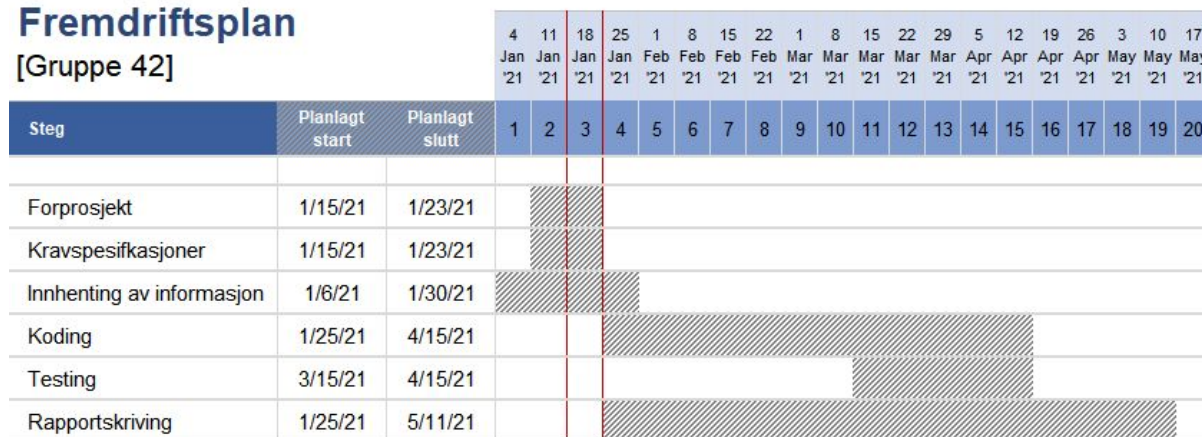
Fremdriftsplan
[Gruppe 42]

| Steg | Planlagt start | Planlagt slutt | 4 Jan '21 1 | 11 Jan '21 2 | 18 Jan '21 3 | 25 Jan '21 4 | 1 Feb '21 5 | 8 Feb '21 6 | 15 Feb '21 7 | 22 Feb '21 8 | 1 Mar '21 9 | 8 Mar '21 10 | 15 Mar '21 11 | 22 Mar '21 12 | 29 Mar '21 13 | 5 Apr '21 14 | 12 Apr '21 15 | 19 Apr '21 16 | 26 Apr '21 17 | 3 May '21 18 | 10 May '21 19 | 17 May '21 20 |
|---|---|---|---|---|---|---|---|---|---|---|---|---|---|---|---|---|---|---|---|---|---|---|
| | | | | | | | | | | | | | | | | | | | | | | |
| Forprosjekt | 1/15/21 | 1/23/21 | | | | | | | | | | | | | | | | | | | | |
| Kravspesifkasjoner | 1/15/21 | 1/23/21 | | | | | | | | | | | | | | | | | | | | |
| Innhenting av informasjon | 1/6/21 | 1/30/21 | | | | | | | | | | | | | | | | | | | | |
| Koding | 1/25/21 | 4/15/21 | | | | | | | | | | | | | | | | | | | | |
| Testing | 3/15/21 | 4/15/21 | | | | | | | | | | | | | | | | | | | | |
| Rapportskriving | 1/25/21 | 5/11/21 | | | | | | | | | | | | | | | | | | | | |